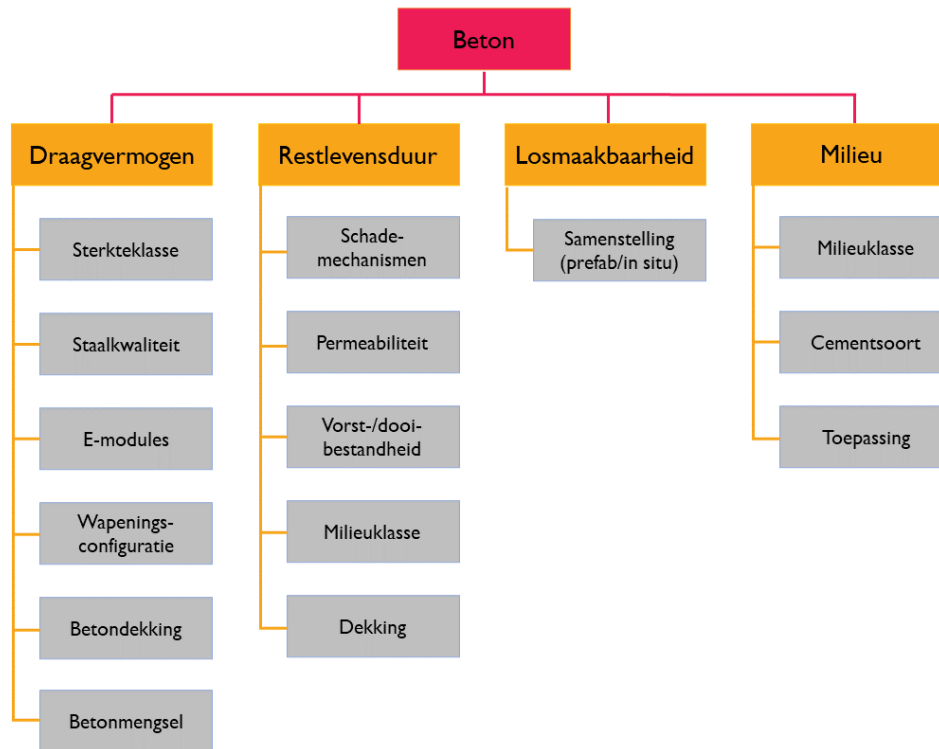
Beton

Draagvermogen

Sterkteklasse

Staalkwaliteit

E-modules

Wapeningsconfiguratie

Betondekking

Betonmengsel

Restlevensduur

Schademechanismen

Permeabiliteit

Vorst-/dooibestandheid

Milieuklasse

Dekking

Losmaakbaarheid

Samenstelling (prefab/in situ)

Milieu

Milieuklasse

Cementsoort

Toepassing